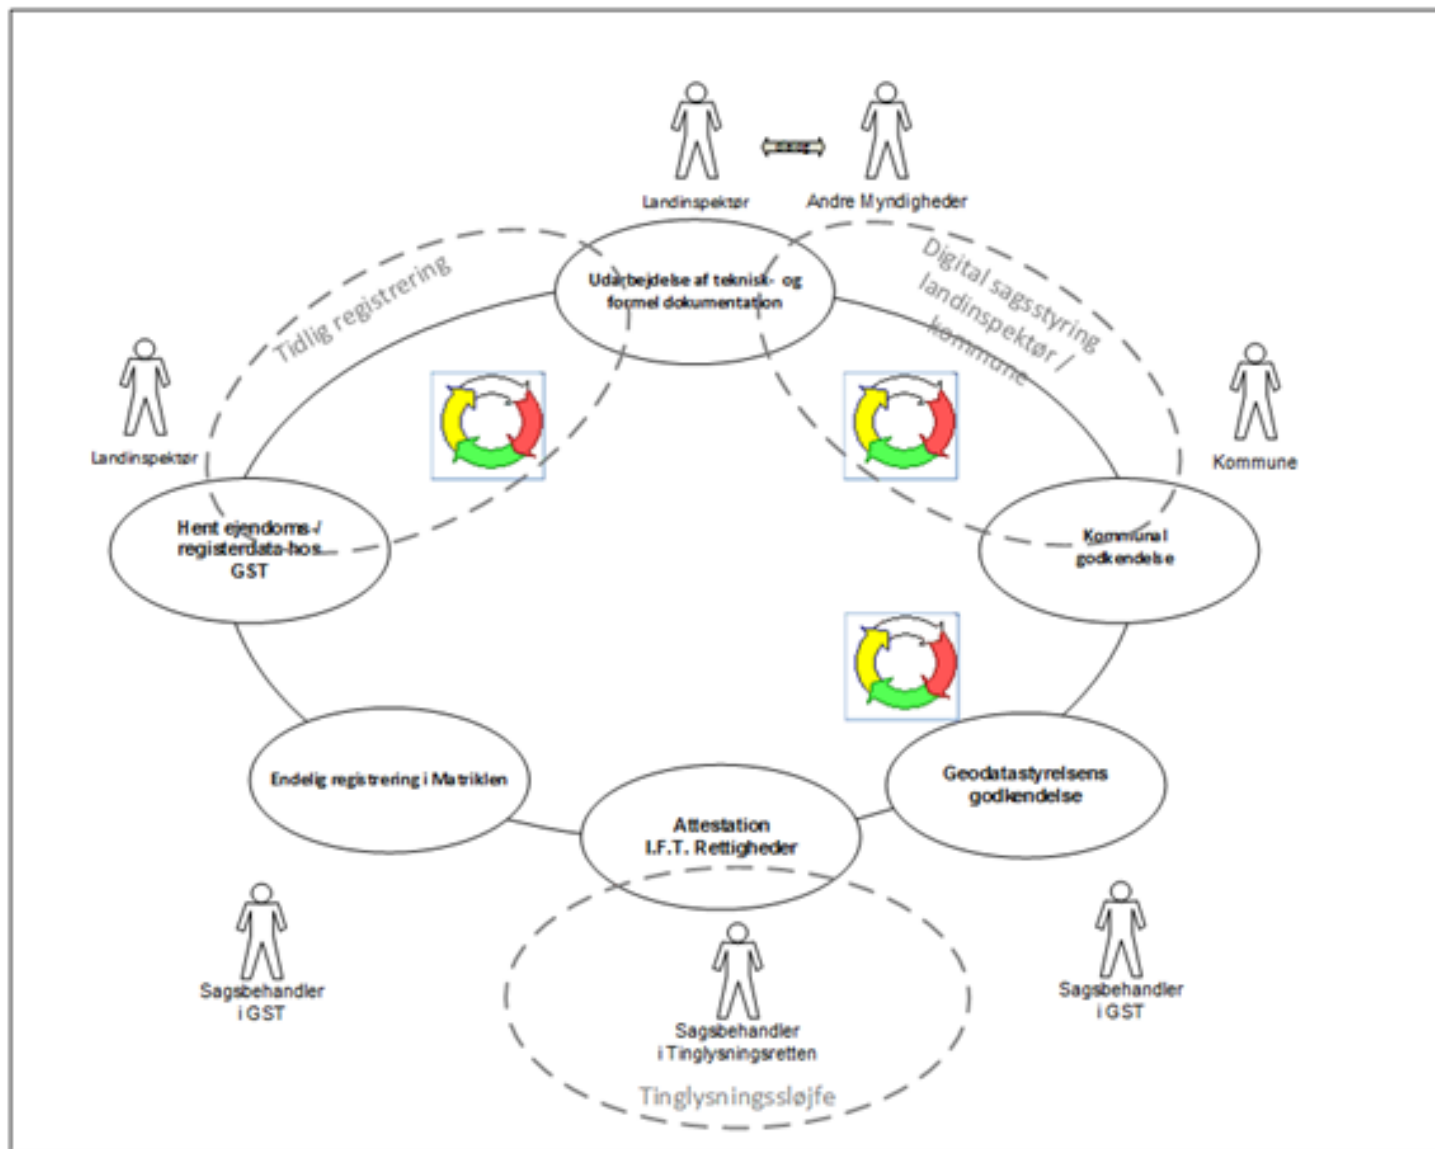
Landinspektør

Andre Myndigheder

Tidlig registrering

Udarbejdelse af teknisk- og formel dokumentation

Digital sagsstyring landinspektør / kommune

Landinspektør

Kommune

Hent ejendoms-/ registerdata hos GST

Kommunal godkendelse

Geodatastyrelsens godkendelse

Endelig registrering i Matriklen

Attestation I.F.T. Rettigheder

Sagsbehandler i GST

Sagsbehandler i Tinglysningsretten

Sagsbehandler i GST

Tinglysningssløjfe